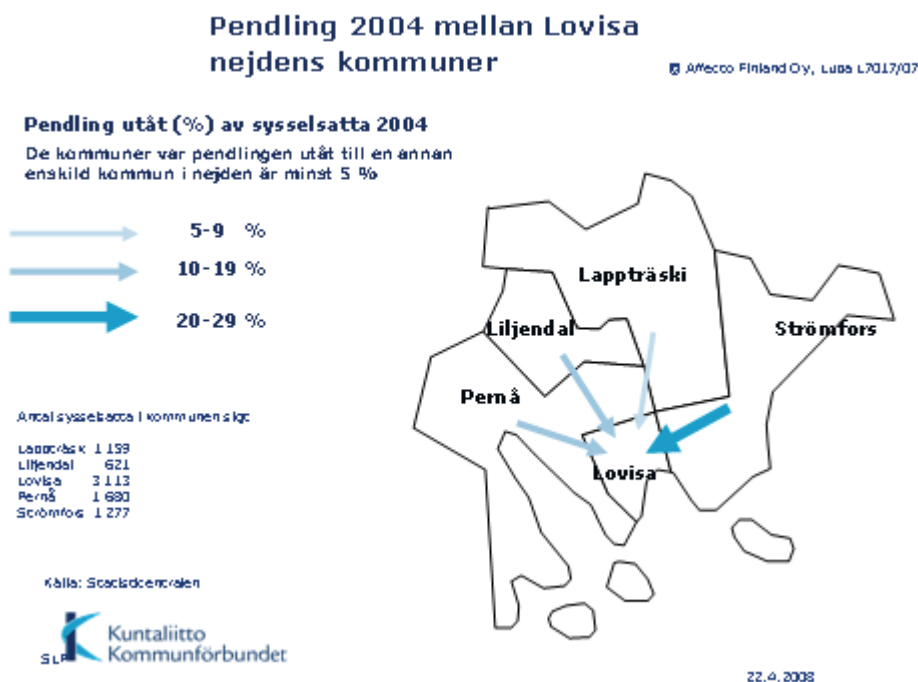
Pendling 2004 mellan Lovisa nejdens kommuner

© Affecto Finland Oy, Lupa L7017/07

Pendling utåt (%) av sysselsatta 2004

De kommuner var pendlingen utåt till en annan enskild kommun i nejden är minst 5 %

5-9 %

10-19 %

20-29 %

Antal sysselsatta i kommunen själv

| | |
|---|---|
| Lappträsk | 1 159 |
| Liljendal | 621 |
| Lovisa | 3 113 |
| Pernå | 1 680 |
| Strömfors | 1 277 |

Källa: Statistikcentralen

Lappträski

Liljendal

Strömfors

Pernå

Lovisa

SLP Kuntaliitto Kommunförbundet

22.4.2008